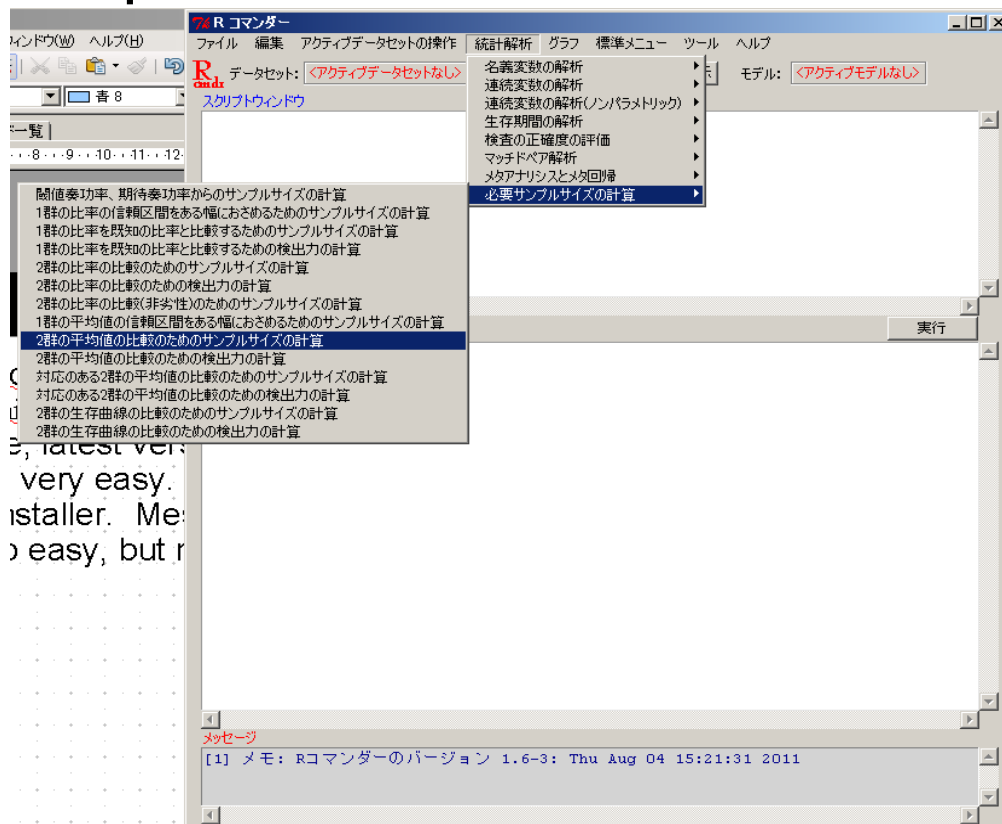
ィンドウ(W) ヘルプ(H)

青 8

ー覧

8 9 10 11 12

R コマンダー

ファイル 編集 アクティブデータセットの操作 統計解析 グラフ 標準メニュー ツール ヘルプ

データセット: <アクティブデータセットなし> モデル: <アクティブモデルなし>

スクリプトウィンドウ

名義変数の解析
連続変数の解析
連続変数の解析(ノンパラメトリック)
生存期間の解析
検査の正確度の評価
マッチドペア解析
メタアナリシスとメタ回帰
必要サンプルサイズの計算

閾値奏功率、期待奏功率からのサンプルサイズの計算
1群の比率の信頼区間をある幅におさめるためのサンプルサイズの計算
1群の比率を既知の比率と比較するためのサンプルサイズの計算
1群の比率を既知の比率と比較するための検出力の計算
2群の比率の比較のためのサンプルサイズの計算
2群の比率の比較のための検出力の計算
2群の比率の比較(非劣性)のためのサンプルサイズの計算
1群の平均値の信頼区間をある幅におさめるためのサンプルサイズの計算
2群の平均値の比較のためのサンプルサイズの計算
2群の平均値の比較のための検出力の計算
対応のある2群の平均値の比較のためのサンプルサイズの計算
対応のある2群の平均値の比較のための検出力の計算
2群の生存曲線の比較のためのサンプルサイズの計算
2群の生存曲線の比較のための検出力の計算

実行

e, latest vers
very easy.
nstaller. Mes
easy, but r

メッセージ

[1] メモ: Rコマンダーのバージョン 1.6-3: Thu Aug 04 15:21:31 2011